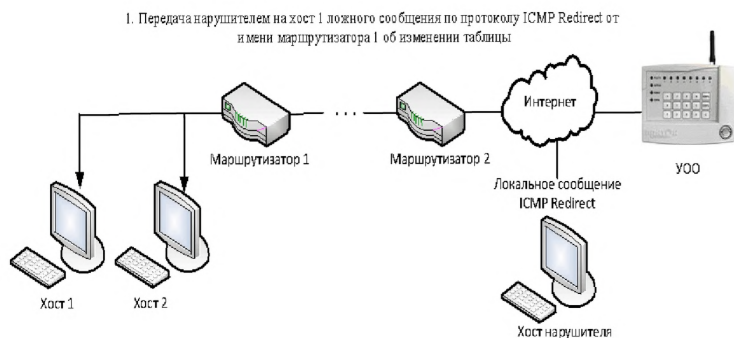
1. Передача нарушителем на хост 1 ложного сообщения по протоколу ICMP Redirect от имени маршрутизатора 1 об изменении таблицы

Интернет

Маршрутизатор 1

Маршрутизатор 2

УОО

Локальное сообщение ICMP Redirect

Хост 1

Хост 2

Хост нарушителя